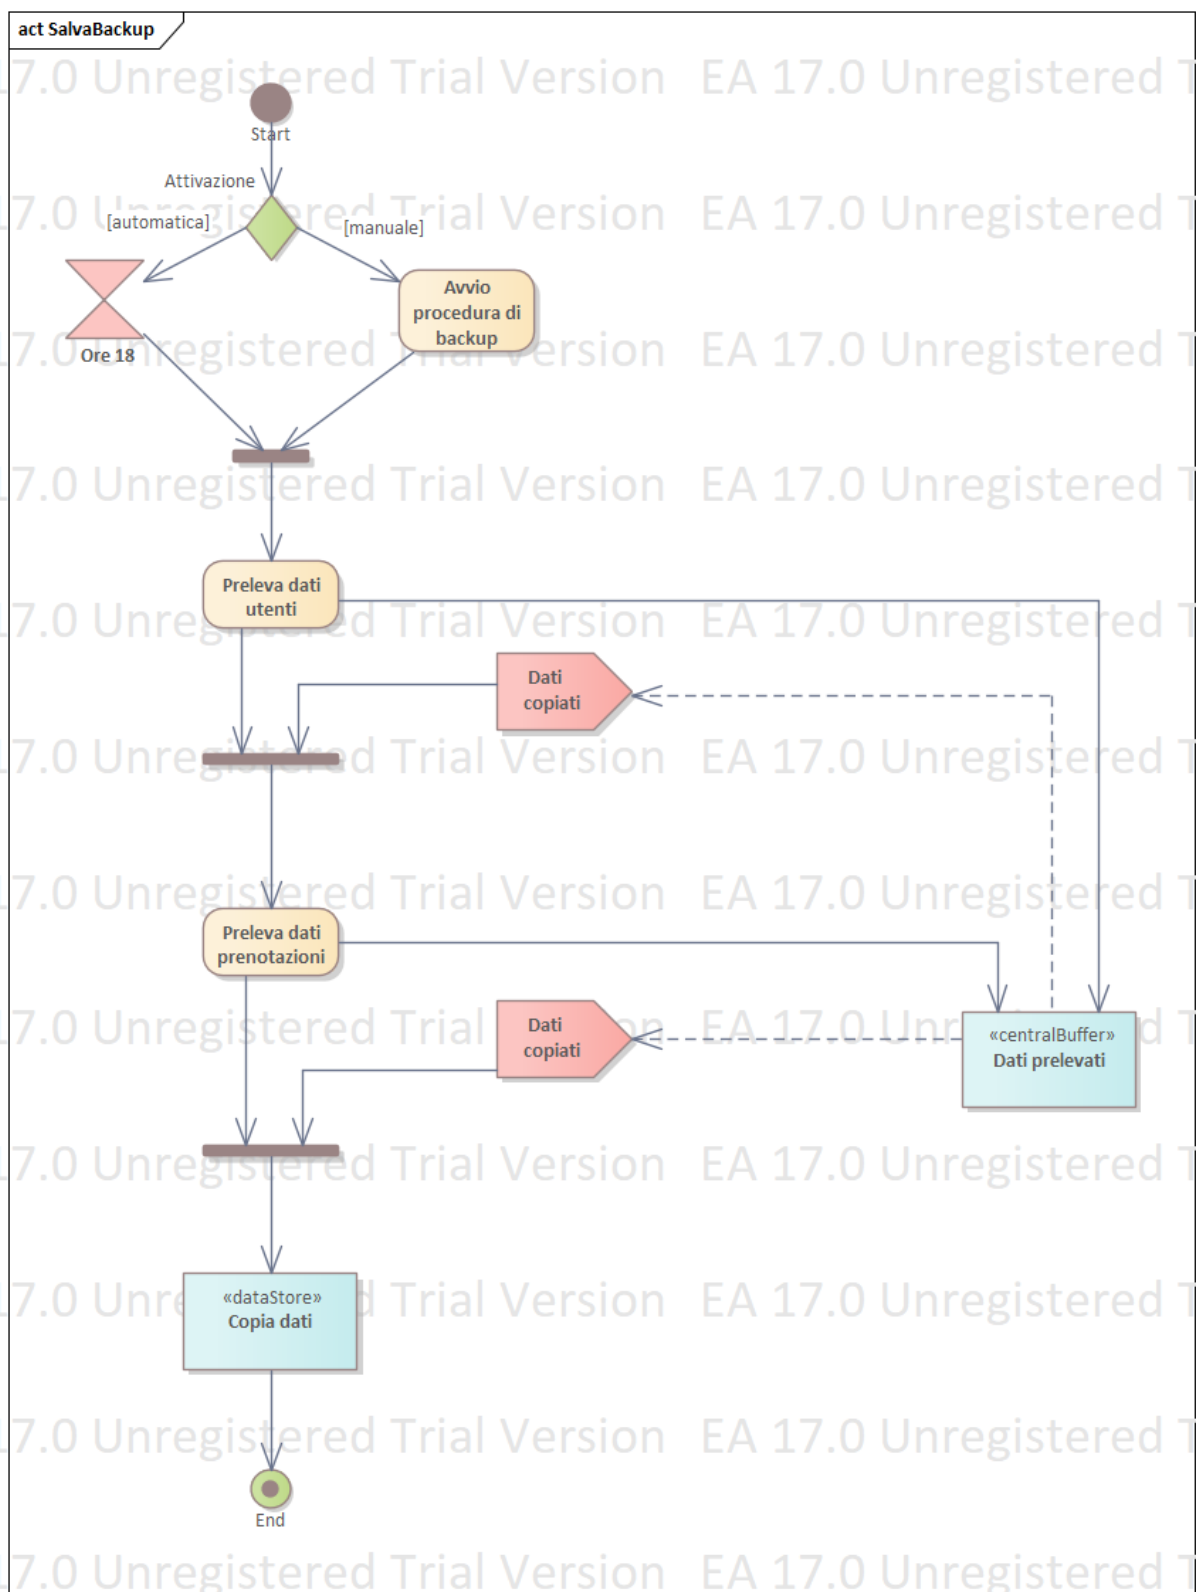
act SalvaBackup

7.0 Unregistered Trial Version EA 17.0 Unregistered T

Start

Attivazione

[automatica]

[manuale]

Avvio procedura di backup

Ore 18

7.0 Unregistered Trial Version EA 17.0 Unregistered T

Preleva dati utenti

Dati copiati

Preleva dati prenotazioni

Dati copiati

«centralBuffer» Dati prelevati

«dataStore» Copia dati

End

7.0 Unregistered Trial Version EA 17.0 Unregistered T